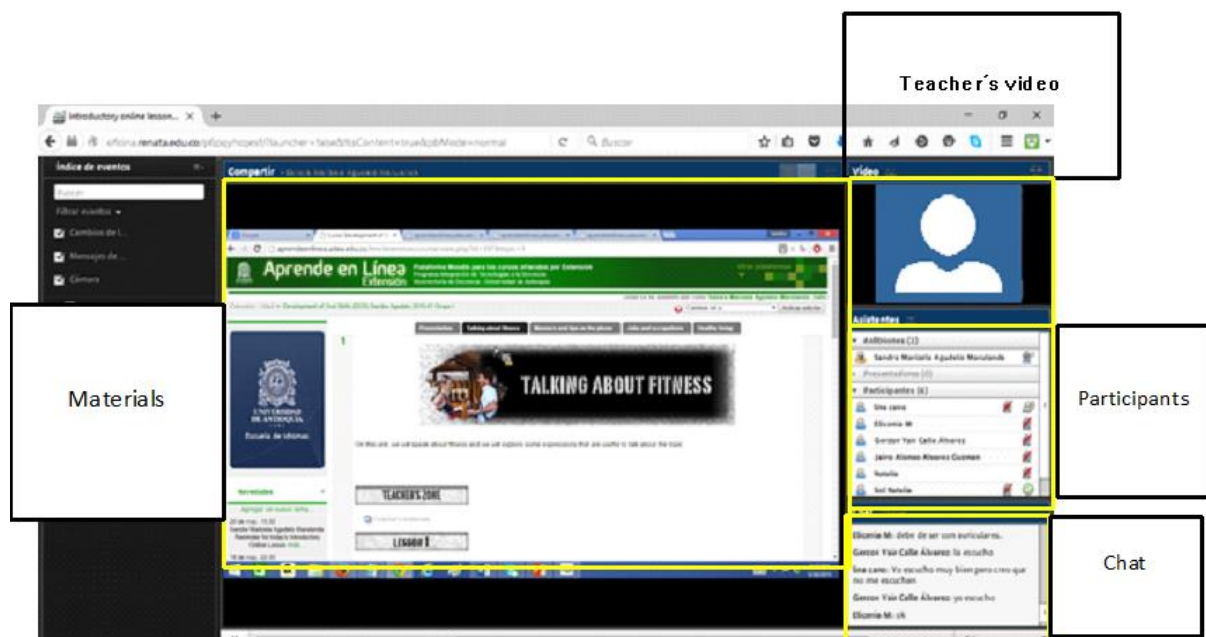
Teacher´s video

Introductory online lesson... ×

eficina.renata.edu.co/...

Buscar

Índice de eventos

Buscar

Filtrar eventos

Cambios de l...

Mensajes de...

Cámara

Compartir

Video

Aprende en Línea
Extensión

Presentation | Talking about fitness | Memory and tips on the phone | Jobs and occupations | Healthy living

1

TALKING ABOUT FITNESS

UNIVERSIDAD DE ANTIOQUIA

Escuela de Idiomas

TEACHER'S ZONE

LESSON 1

Materials

Asistentes

Anfitriones (1)

Sandra Marisela Agudelo Monsalve

Presentadores (0)

Participantes (6)

Una cano

Eliconia M

Gerzon Yair Calle Alvarez

Jairo Alonso Alvarez Guzman

Natalia

Sol Natalia

Participants

Eliconia M: debe de ser con auriculares.

Gerzon Yair Calle Álvarez: la escucho

Una cano: Yo escucho muy bien pero creo que no me escuchan

Gerzon Yair Calle Álvarez: yo escucho

Eliconia M: ok

Chat